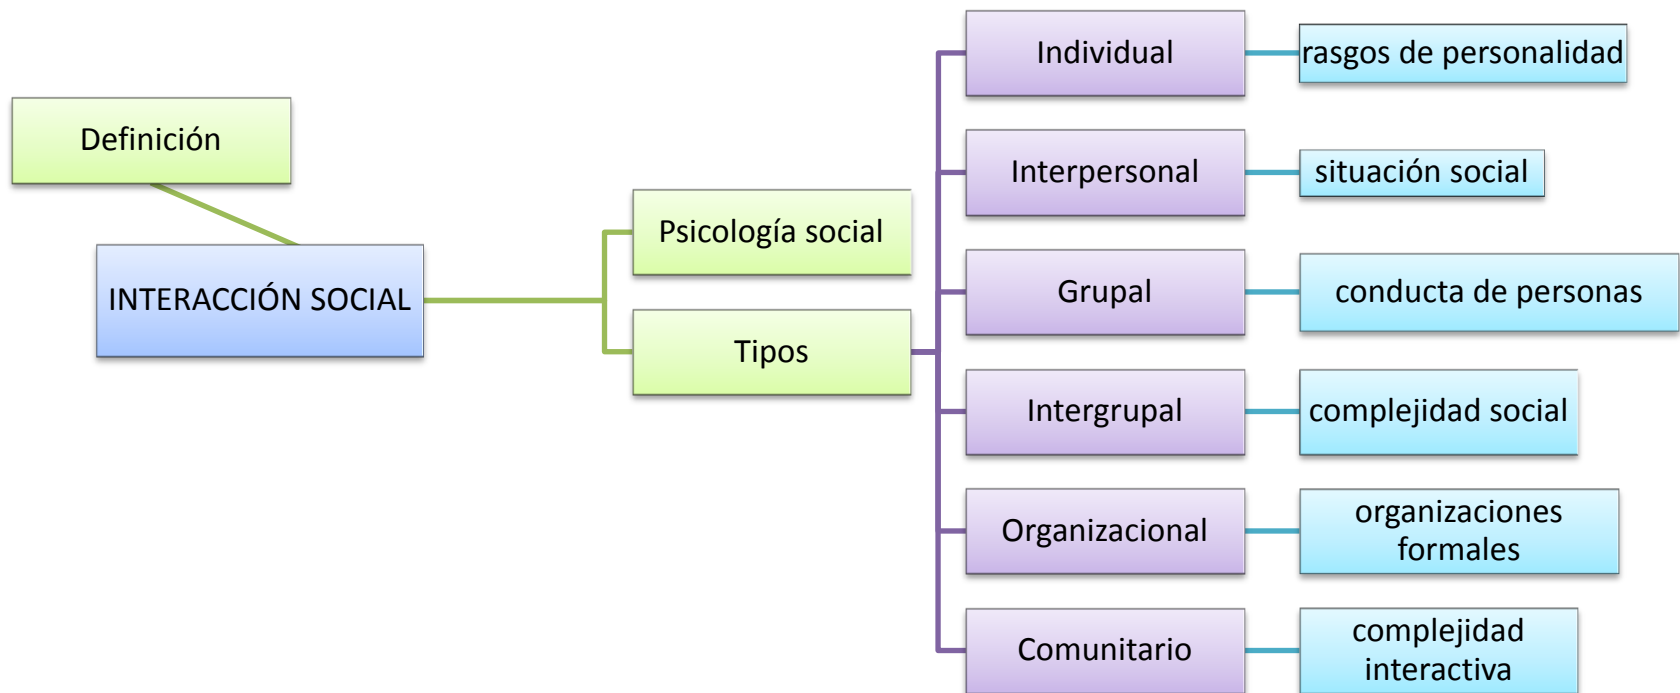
Definición

INTERACCIÓN SOCIAL

Psicología social

Tipos

Individual

rasgos de personalidad

Interpersonal

situación social

Grupal

conducta de personas

Intergrupal

complejidad social

Organizacional

organizaciones formales

Comunitario

complejidad interactiva